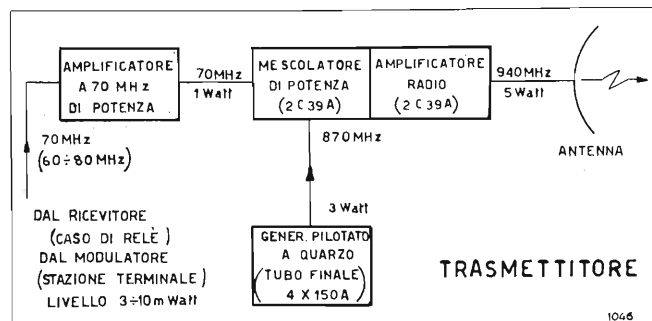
AMPLIFICATORE A 70 MHz DI POTENZA

70MHz
1 Watt

MESCOLATORE DI POTENZA (2 C 39 A)

AMPLIFICATORE RADIO (2 C 39 A)

940MHz
5 Watt

ANTENNA

70MHz
(60÷80 MHz)

870MHz

3 Watt

DAL RICEVITORE
(CASO DI RELÈ)
DAL MODULATORE
(STAZIONE TERMINALE)
LIVELLO 3÷10 m Watt

GENER. PILOTATO A QUARZO (TUBO FINALE 4 X 150 A)

TRASMETTITORE

1046